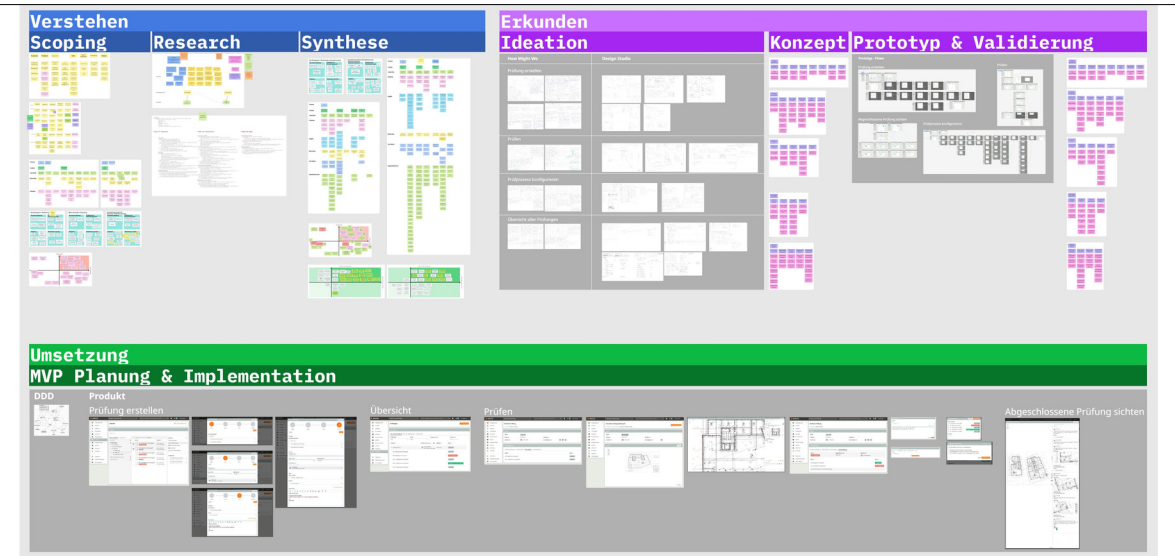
Verstehen

Scoping

Research

Synthese

Erkunden

Ideation

How Might We

Design Studio

Prüfung erstellen

Prüfen

Prüfprozess konfigurieren

Übersicht aller Prüfungen

Konzept

Prototyp & Validierung

Umsetzung

MVP Planung & Implementation

DDD

Produkt

Prüfung erstellen

Übersicht

Prüfen

Abgeschlossene Prüfung sichten